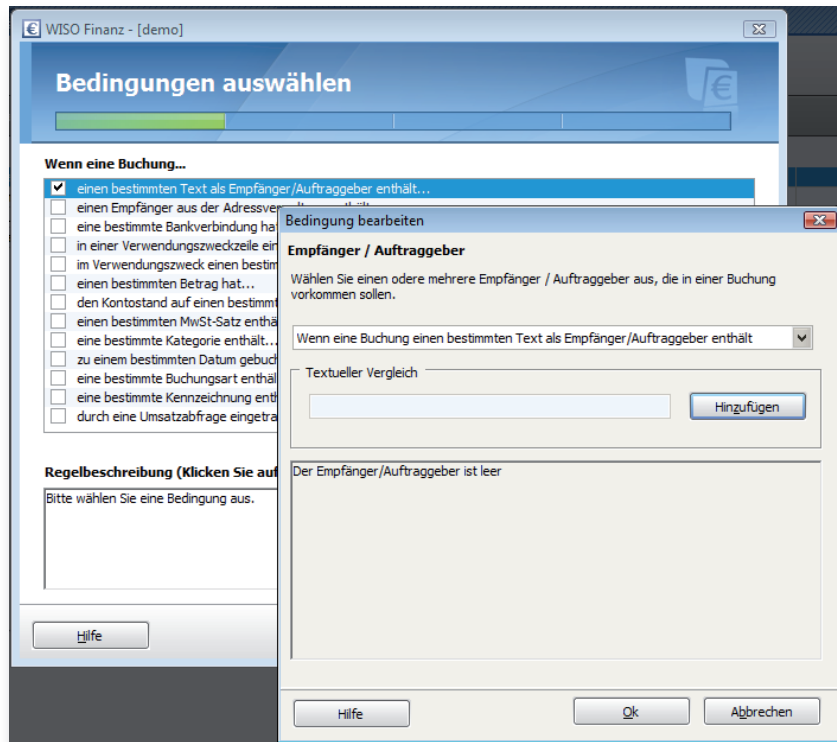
WISO Finanz - [demo]

Bedingungen auswählen

Wenn eine Buchung...

einen bestimmten Text als Empfänger/Auftraggeber enthält...
einen Empfänger aus der Adressve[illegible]
eine bestimmte Bankverbindung ha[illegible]
in einer Verwendungszweckzeile ein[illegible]
im Verwendungszweck einen bestim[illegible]
einen bestimmten Betrag hat...
den Kontostand auf einen bestimmt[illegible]
einen bestimmten MwSt-Satz enthä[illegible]
eine bestimmte Kategorie enthält...
zu einem bestimmten Datum gebuch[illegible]
eine bestimmte Buchungsart enthä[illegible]
eine bestimmte Kennzeichnung enth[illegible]
durch eine Umsatzabfrage eingetra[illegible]

Regelbeschreibung (Klicken Sie auf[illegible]

Bitte wählen Sie eine Bedingung aus.

Hilfe

Bedingung bearbeiten

Empfänger / Auftraggeber

Wählen Sie einen odere mehrere Empfänger / Auftraggeber aus, die in einer Buchung vorkommen sollen.

Wenn eine Buchung einen bestimmten Text als Empfänger/Auftraggeber enthält

Textueller Vergleich

Hinzufügen

Der Empfänger/Auftraggeber ist leer

Hilfe

Ok

Abbrechen